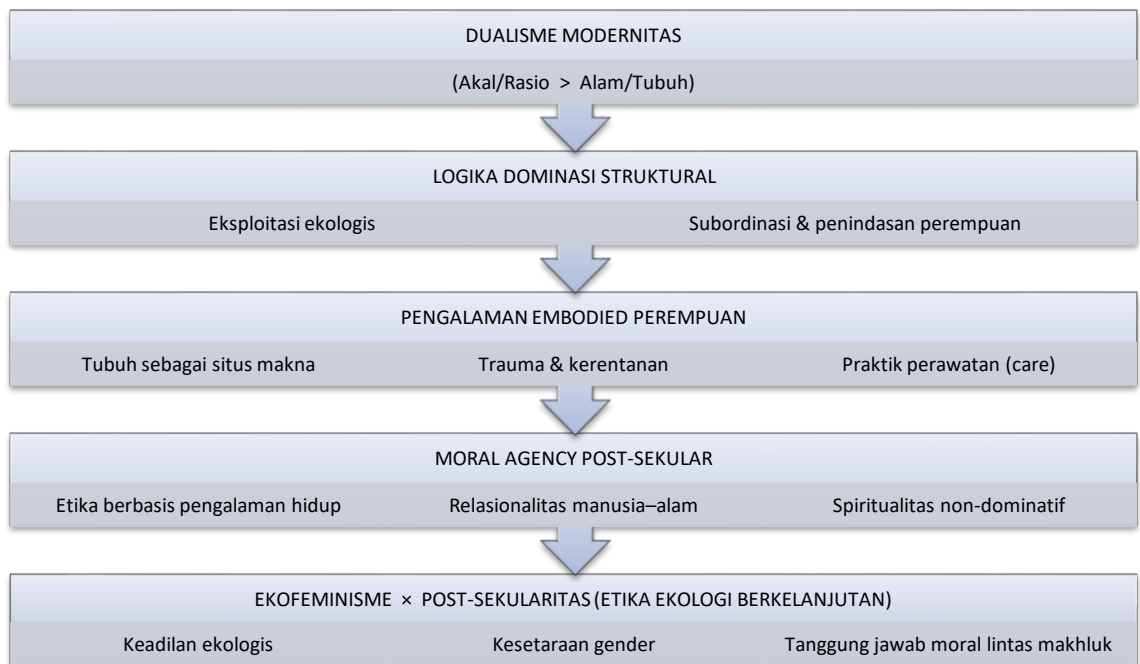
DUALISME MODERNITAS

(Akal/Rasio > Alam/Tubuh)

LOGIKA DOMINASI STRUKTURAL

Eksploitasi ekologis

Subordinasi & penindasan perempuan

PENGALAMAN EMBODIED PEREMPUAN

Tubuh sebagai situs makna

Trauma & kerentanan

Praktik perawatan (care)

MORAL AGENCY POST-SEKULAR

Etika berbasis pengalaman hidup

Relasionalitas manusia–alam

Spiritualitas non-dominatif

EKOFEMINISME × POST-SEKULARITAS (ETIKA EKOLOGI BERKELANJUTAN)

Keadilan ekologis

Kesetaraan gender

Tanggung jawab moral lintas makhluk